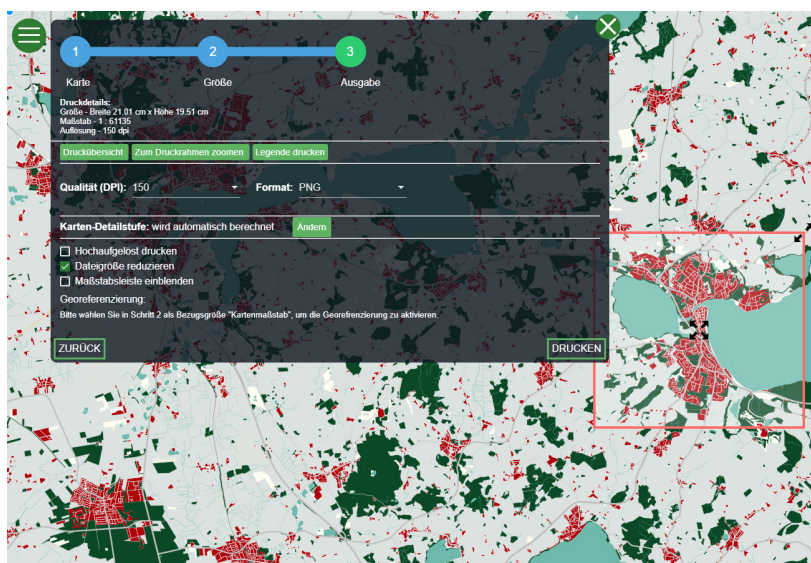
1
Karte
2
Größe
3
Ausgabe

Druckdetails:
Größe - Breite 21.01 cm x Höhe 19.51 cm
Maßstab - 1 : 61135
Auflösung - 150 dpi

Druckübersicht
Zum Druckrahmen zoomen
Legende drucken

Qualität (DPI): 150
Format: PNG

Karten-Detailstufe: wird automatisch berechnet
Ändern

Hochaufgelöst drucken
Dateigröße reduzieren
Maßstabsleiste einblenden

Georeferenzierung:
Bitte wählen Sie in Schritt 2 als Bezugsgröße "Kartenmaßstab", um die Georefrenzierung zu aktivieren.

ZURÜCK
DRUCKEN